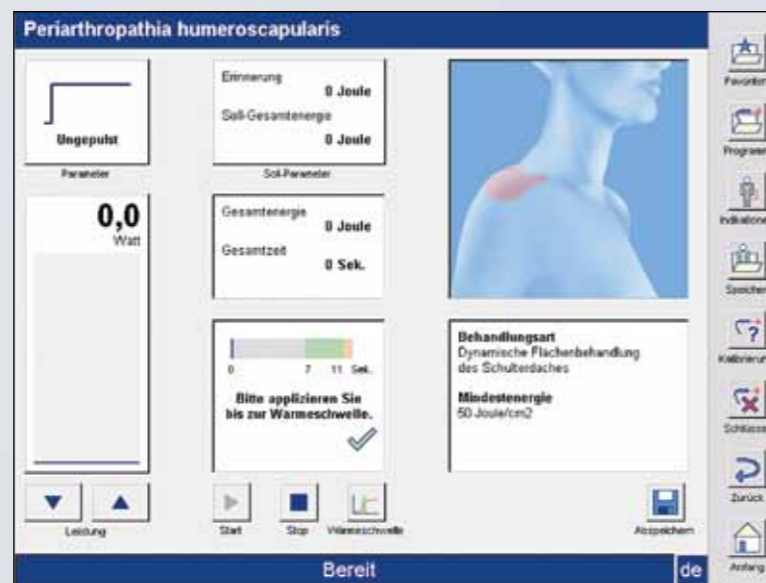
Periarthropathia humeroscapularis

Ungepulst
Parameter

Erinnerung
0 Joule
Soll-Gesamtenergie
0 Joule
Soll-Parameter

0,0
Watt

Gesamtenergie
0 Joule
Gesamtzeit
0 Sek.

0 7 11 Sek.
Bitte applizieren Sie bis zur Warmeschwelle.

Behandlungsart
Dynamische Flächenbehandlung des Schulterdaches

Mindestenergie
50 Joule/cm2

Leistung

Start Stop Wärmeschwelle

Abspeichern

Bereit

de

Favoriten
Programm
Indikationen
Speicher
Kalibrierung
Schließen
Zurück
Anfang